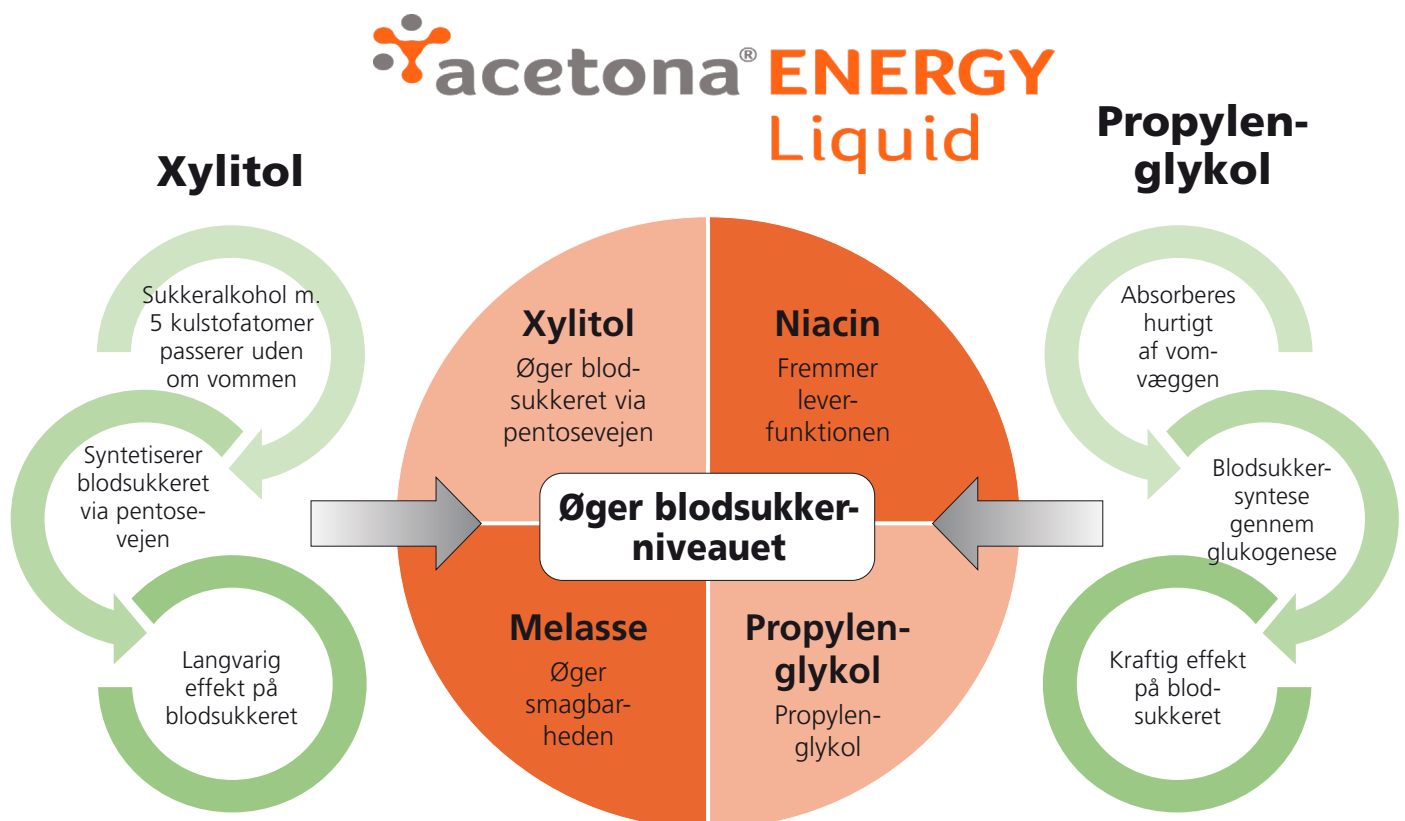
acetona® ENERGY Liquid

Xylitol

Sukkeralkohol m. 5 kulstofatomer passerer uden om vommen

Syntetiserer blodsukkeret via pentosevejen

Langvarig effekt på blodsukkeret

Xylitol
Øger blodsukkeret via pentosevejen

Niacin
Fremmer leverfunktionen

Øger blodsukkerniveauet

Melasse
Øger smagbarheden

Propylenglykol
Propylenglykol

Propylenglykol

Absorberes hurtigt af vomvæggen

Blodsukkersyntese gennem glukogenese

Kraftig effekt på blodsukkeret